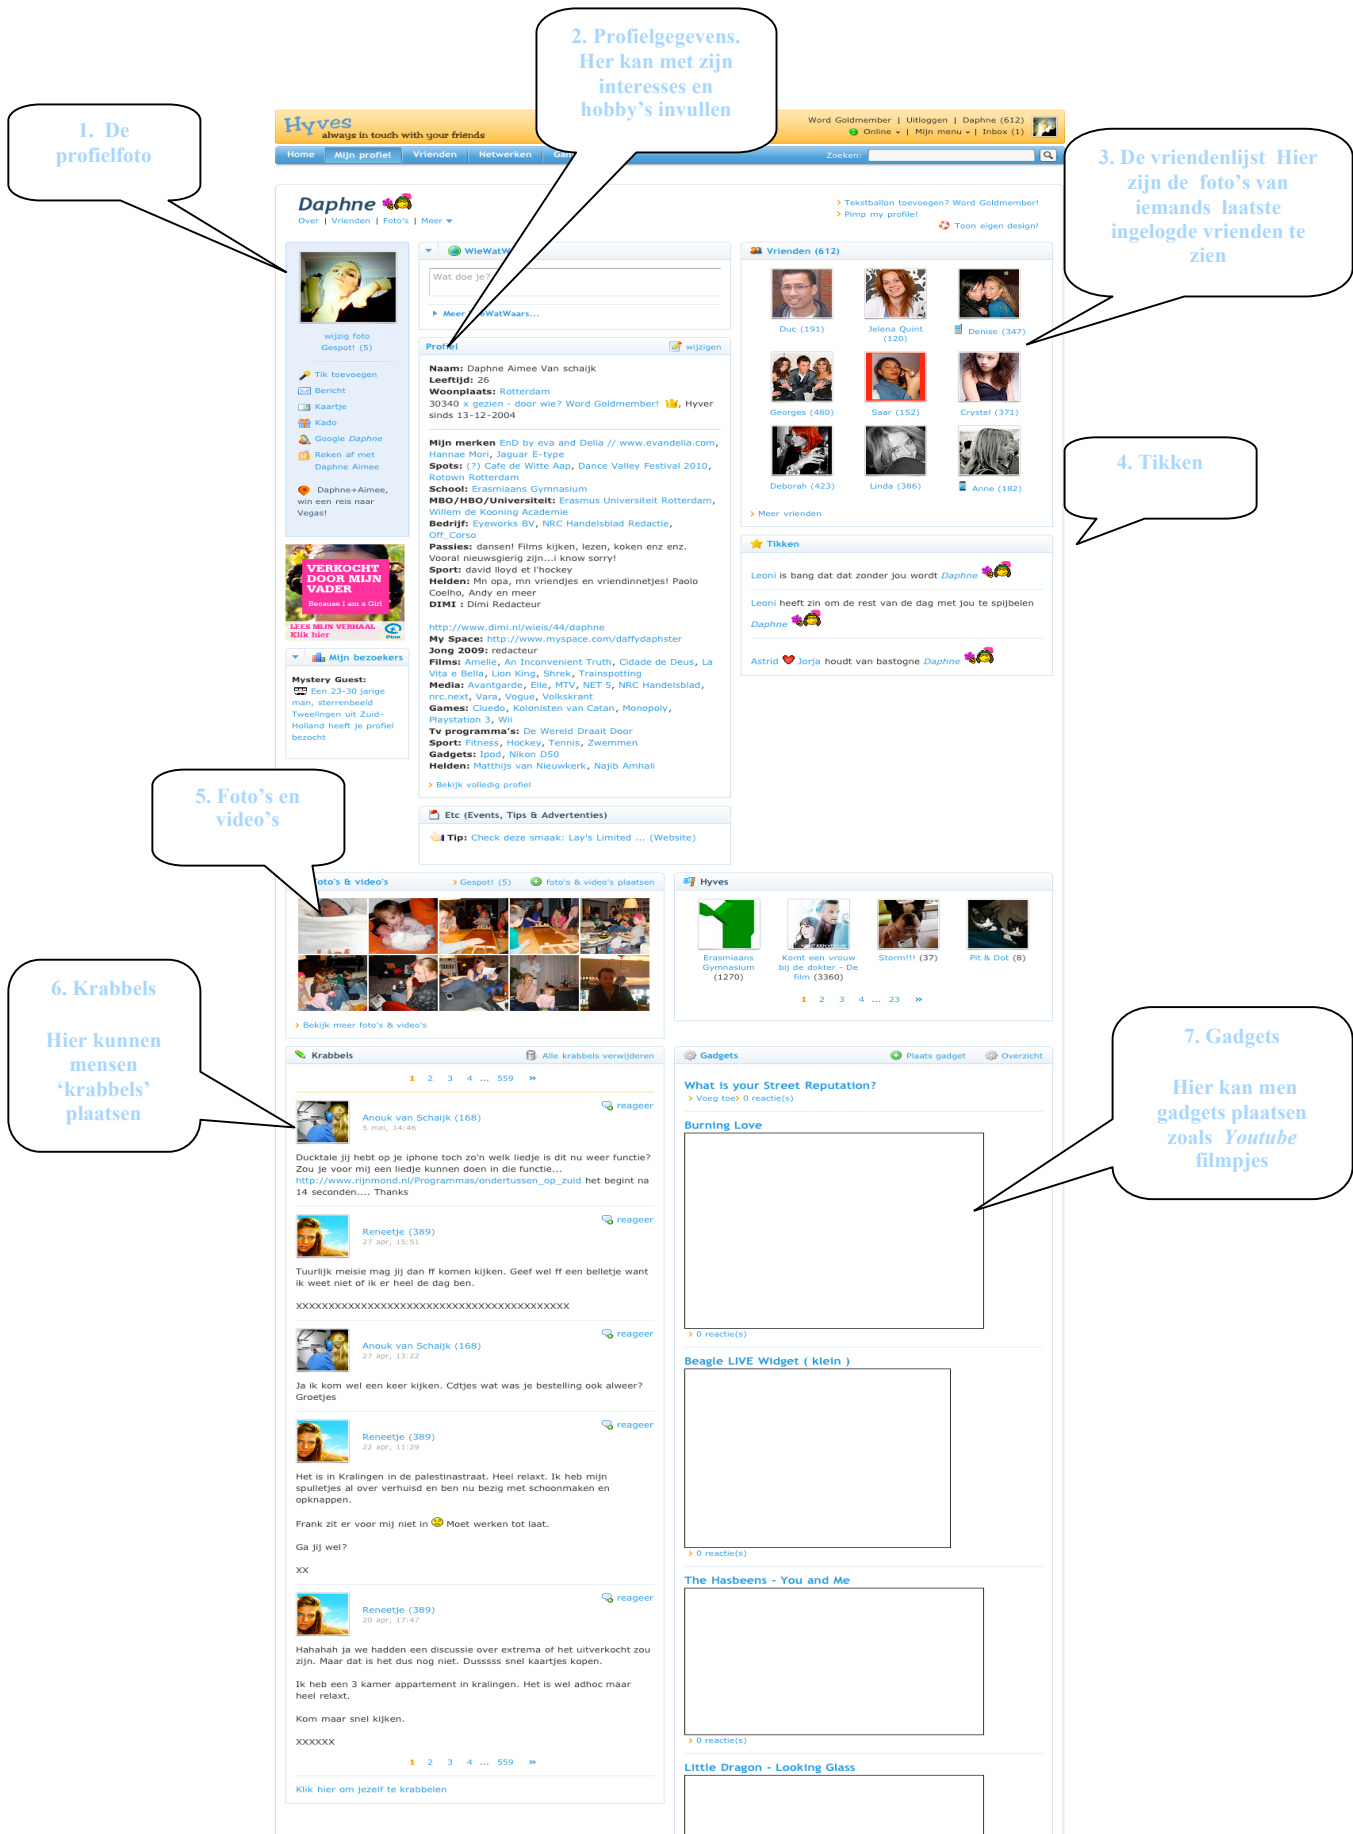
1. De profielfoto

2. Profielgegevens. Her kan met zijn interesses en hobby's invullen

3. De vriendenlijst Hier zijn de foto's van iemands laatste ingelogde vrienden te zien

4. Tikken

5. Foto's en video's

6. Krabbels

Hier kunnen mensen 'krabbels' plaatsen

7. Gadgets

Hier kan men gadgets plaatsen zoals Youtube filmpjes

Hyves always in touch with your friends

Word Goldmember | Uitloggen | Daphne (612)
Online | Mijn menu | Inbox (1)

Home | Mijn profiel | Vrienden | Netwerken | Gam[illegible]

Zoeken:

Daphne
Over | Vrienden | Foto's | Meer

Tekstballon toevoegen? Word Goldmember!
Pimp my profile!
Toon eigen design!

wijzig foto
Gespot! (5)

Tik toevoegen
Bericht
Kaartje
Kado
Google Daphne
Reken af met Daphne Aimee

Daphne+Aimee, win een reis naar Vegas!

VERKOCHT DOOR MIJN VADER
Because I am a Girl
LEES MIJN VERHAAL
Klik hier

Mijn bezoekers
Mystery Guest:
Een 23-30 jarige man, sterrenbeeld Tweelingen uit Zuid-Holland heeft je profiel bezocht

WieWatW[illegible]
Wat doe je?
Meer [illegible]WatWaars...

Profiel
wijzigen

Naam: Daphne Aimee Van schaijk
Leeftijd: 26
Woonplaats: Rotterdam
30340 x gezien - door wie? Word Goldmember! , Hyver sinds 13-12-2004

Mijn merken EnD by eva and Delia // www.evandelia.com, Hannae Mori, Jaguar E-type
Spots: (?) Cafe de Witte Aap, Dance Valley Festival 2010, Rotown Rotterdam
School: Erasmiaans Gymnasium
MBO/HBO/Universiteit: Erasmus Universiteit Rotterdam, Willem de Kooning Academie
Bedrijf: Eyeworks BV, NRC Handelsblad Redactie, Off_Corso
Passies: dansen! Films kijken, lezen, koken enz enz. Vooral nieuwsgierig zijn...i know sorry!
Sport: david lloyd et l'hockey
Helden: Mn opa, mn vriendjes en vriendinnetjes! Paolo Coelho, Andy en meer
DIMI : Dimi Redacteur

http://www.dimi.nl/wieis/44/daphne
My Space: http://www.myspace.com/daffydaphster
Jong 2009: redacteur
Films: Amelie, An Inconvenient Truth, Cidade de Deus, La Vita e Bella, Lion King, Shrek, Trainspotting
Media: Avantgarde, Elle, MTV, NET 5, NRC Handelsblad, nrc.next, Vara, Vogue, Volkskrant
Games: Cluedo, Kolonisten van Catan, Monopoly, Playstation 3, Wii
Tv programma's: De Wereld Draait Door
Sport: Fitness, Hockey, Tennis, Zwemmen
Gadgets: Ipod, Nikon D50
Helden: Matthijs van Nieuwkerk, Najib Amhali

Bekijk volledig profiel

Etc (Events, Tips & Advertenties)
Tip: Check deze smaak: Lay's Limited ... (Website)

Vrienden (612)
Duc (191) | Jelena Quint (120) | Denise (347)
Georges (480) | Saar (152) | Crystel (371)
Deborah (423) | Linda (386) | Anne (182)
Meer vrienden

Tikken
Leoni is bang dat dat zonder jou wordt Daphne
Leoni heeft zin om de rest van de dag met jou te spijbelen Daphne
Astrid Jorja houdt van bastogne Daphne

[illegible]oto's & video's
Gespot! (5)
foto's & video's plaatsen
Bekijk meer foto's & video's

Hyves
Erasmiaans Gymnasium (1270) | Komt een vrouw bij de dokter - De film (3360) | Storm!!! (37) | Pit & Dot (8)
1 2 3 4 ... 23 »

Krabbels
Alle krabbels verwijderen
1 2 3 4 ... 559 »

Anouk van Schaijk (168)
5 mei, 14:46
reageer
Ducktale jij hebt op je iphone toch zo'n welk liedje is dit nu weer functie? Zou je voor mij een liedje kunnen doen in die functie... http://www.rijnmond.nl/Programmas/ondertussen_op_zuid het begint na 14 seconden.... Thanks

Reneetje (389)
27 apr, 15:51
reageer
Tuurlijk meisie mag jij dan ff komen kijken. Geef wel ff een belletje want ik weet niet of ik er heel de dag ben.

XXXXXXXXXXXXXXXXXXXXXXXXXXXXXXXXXXXXXXXXXXX

Anouk van Schaijk (168)
27 apr, 13:22
reageer
Ja ik kom wel een keer kijken. Cdtjes wat was je bestelling ook alweer? Groetjes

Reneetje (389)
22 apr, 11:29
reageer
Het is in Kralingen in de palestinastraat. Heel relaxt. Ik heb mijn spulletjes al over verhuisd en ben nu bezig met schoonmaken en opknappen.

Frank zit er voor mij niet in Moet werken tot laat.

Ga jij wel?

XX

Reneetje (389)
20 apr, 17:47
reageer
Hahahah ja we hadden een discussie over extrema of het uitverkocht zou zijn. Maar dat is het dus nog niet. Dusssss snel kaartjes kopen.

Ik heb een 3 kamer appartement in kralingen. Het is wel adhoc maar heel relaxt.

Kom maar snel kijken.

XXXXXX

1 2 3 4 ... 559 »

Klik hier om jezelf te krabbelen

Gadgets
Plaats gadget
Overzicht

What is your Street Reputation?
Voeg toe 0 reactie(s)

Burning Love
0 reactie(s)

Beagle LIVE Widget ( klein )
0 reactie(s)

The Hasbeens - You and Me
0 reactie(s)

Little Dragon - Looking Glass